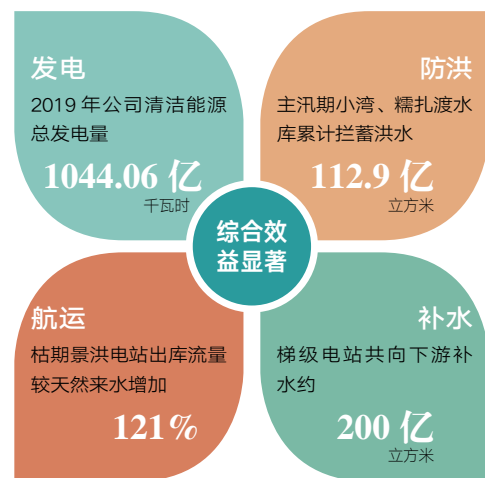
发电

2019 年公司清洁能源总发电量

1044.06 亿
千瓦时

防洪

主汛期小湾、糯扎渡水库累计拦蓄洪水

112.9 亿
立方米

综合效益显著

航运

枯期景洪电站出库流量较天然来水增加

121%

补水

梯级电站共向下游补水约

200 亿
立方米